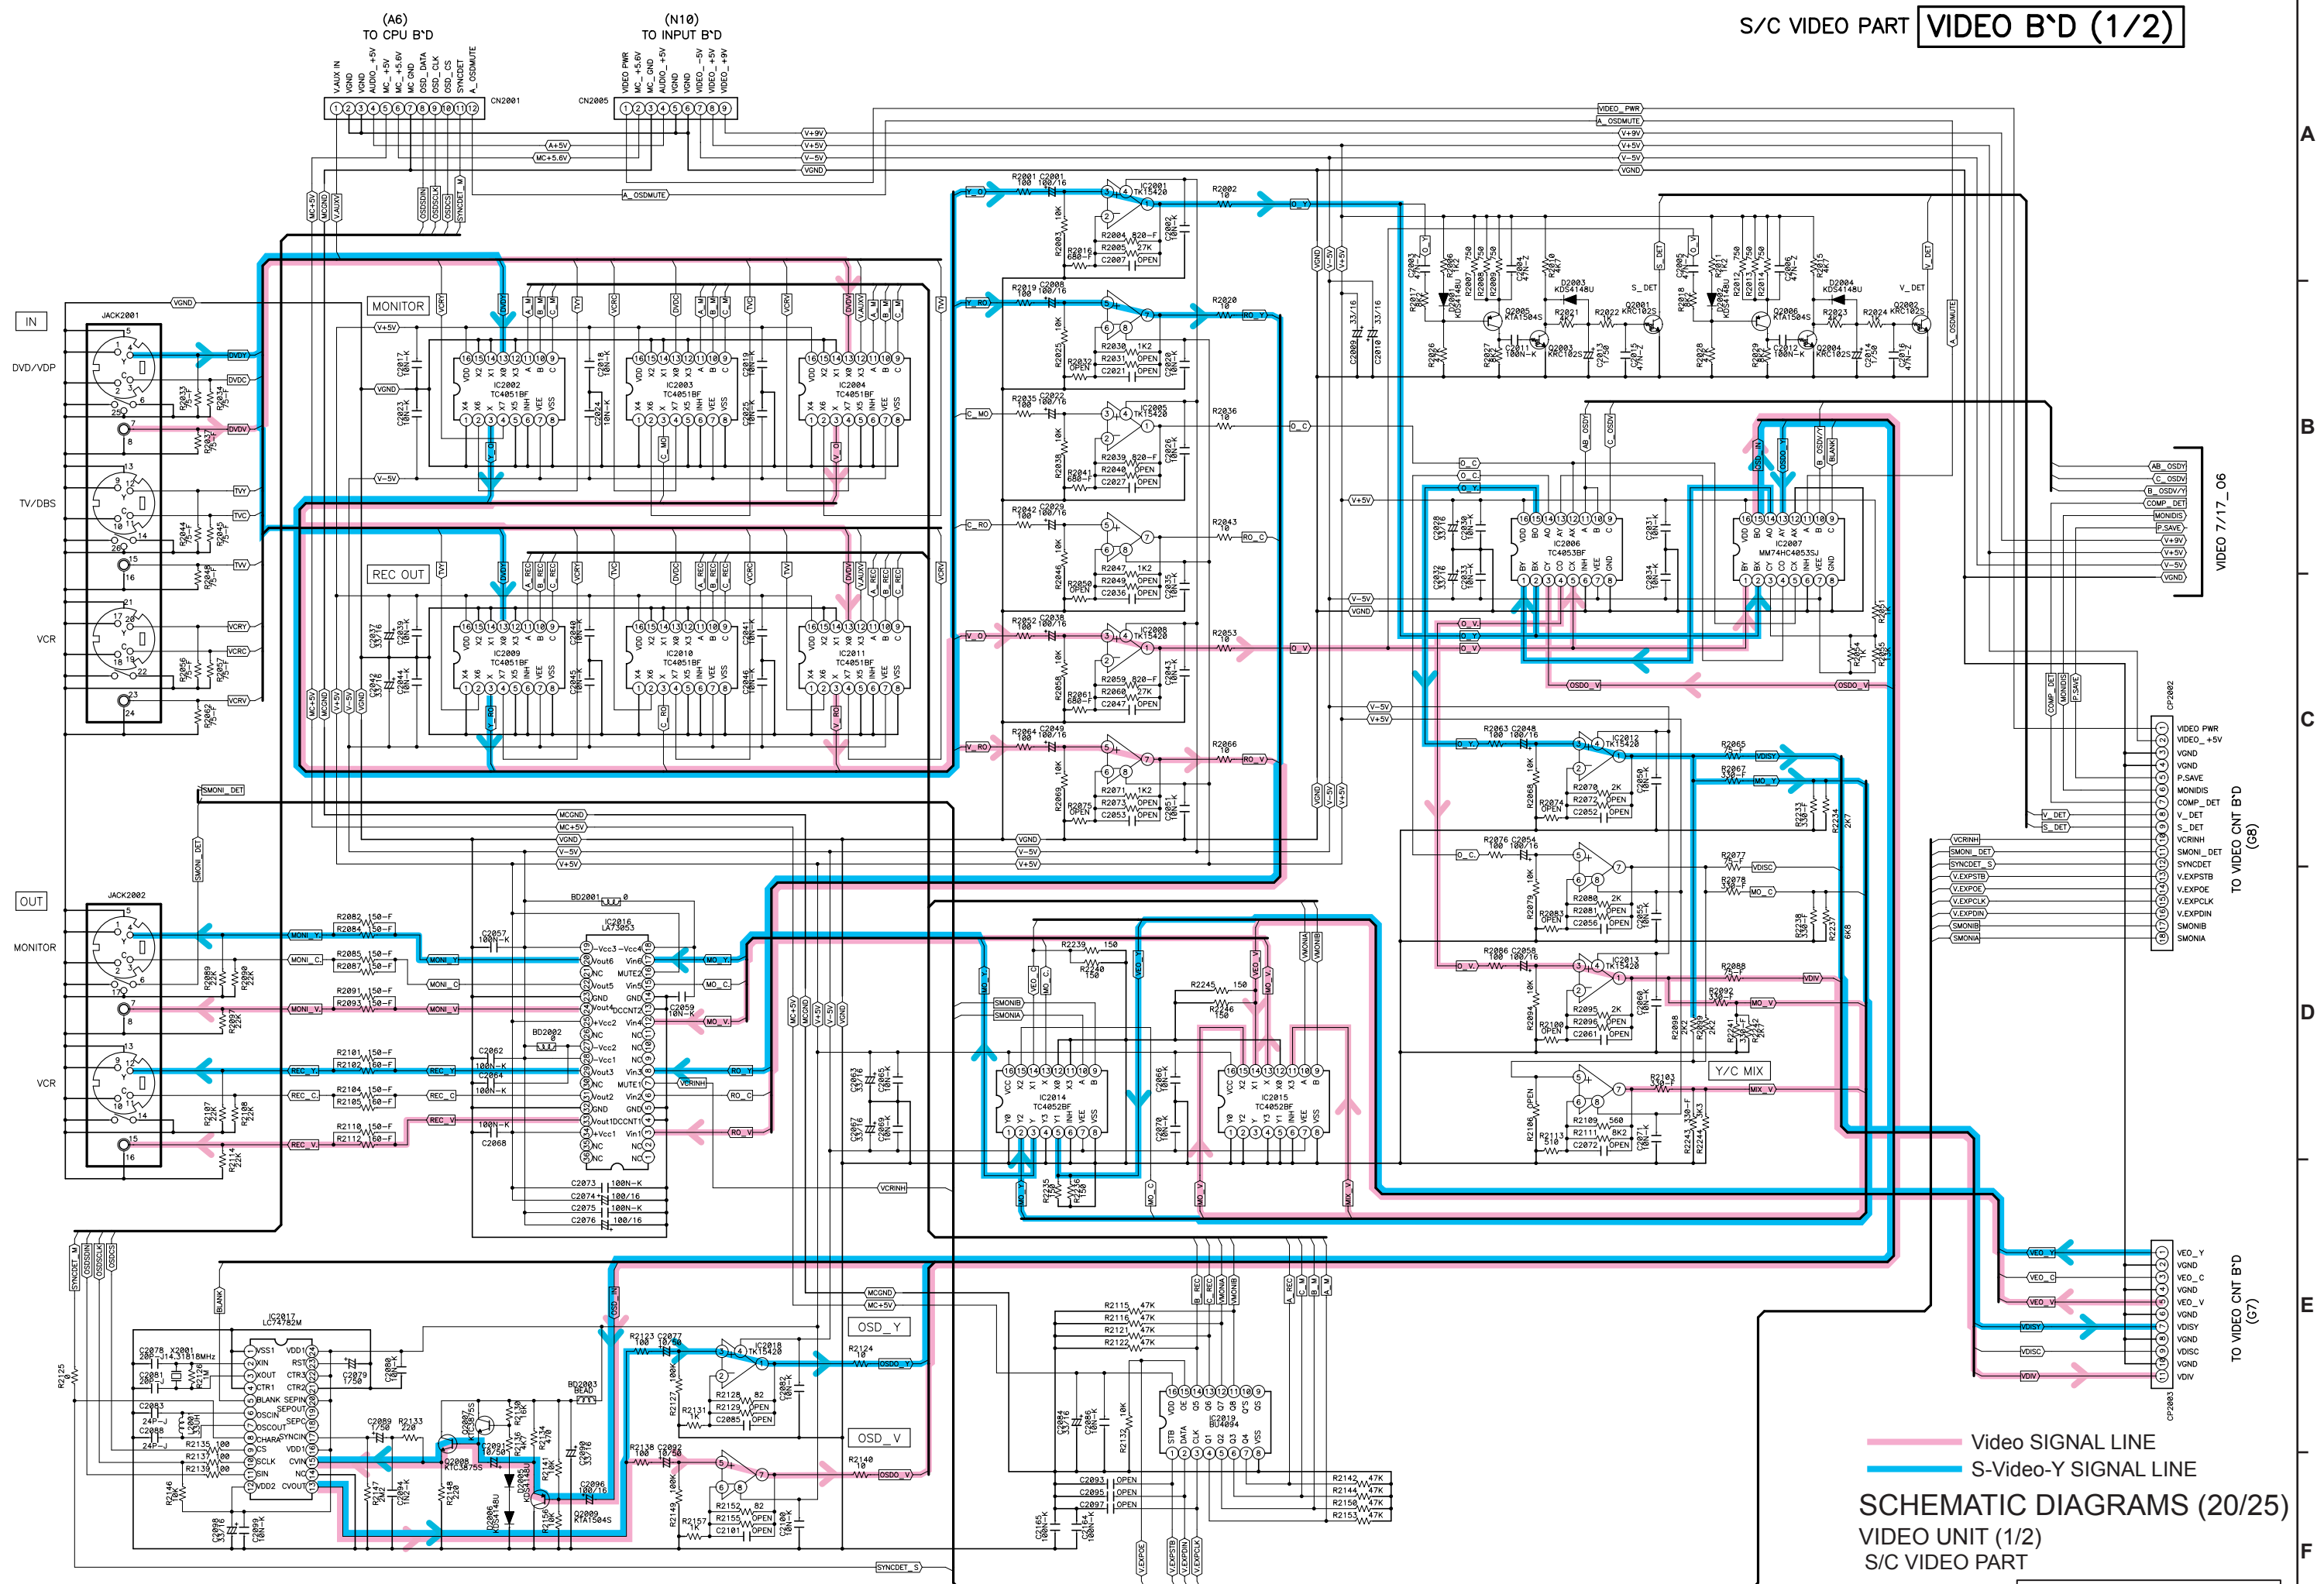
S/C VIDEO PART VIDEO B'D (1/2)

(A6)
TO CPU B'D

(N10)
TO INPUT B'D

CN2001

CN2005

A

B

C

D

E

F

IN

DVD/VDP

TV/DBS

VCR

OUT

MONITOR

VCR

JACK2001

JACK2002

MONITOR

REC OUT

IC2002 TC4051BF

IC2003 TC4051BF

IC2004 TC4051BF

IC2009 TC4051BF

IC2010 TC4051BF

IC2011 TC4051BF

IC2001 TK15420

IC2005 TK15420

IC2008 TK15420

IC2006 TC4053BF

IC2007 MM74HC4053SJ

IC2012 TK15420

IC2013 TK15420

IC2014 TC4052BF

IC2015 TC4052BF

IC2016 LA73053

IC2017 LC74782M

IC2018 TK15420

IC2019 BU4094

Y/C MIX

OSD_Y

OSD_V

VIDEO 7/17_06

CP2002

TO VIDEO CNT B'D (G8)

CP2003

TO VIDEO CNT B'D (G7)

Video SIGNAL LINE

S-Video-Y SIGNAL LINE

SCHEMATIC DIAGRAMS (20/25)
VIDEO UNIT (1/2)
S/C VIDEO PART